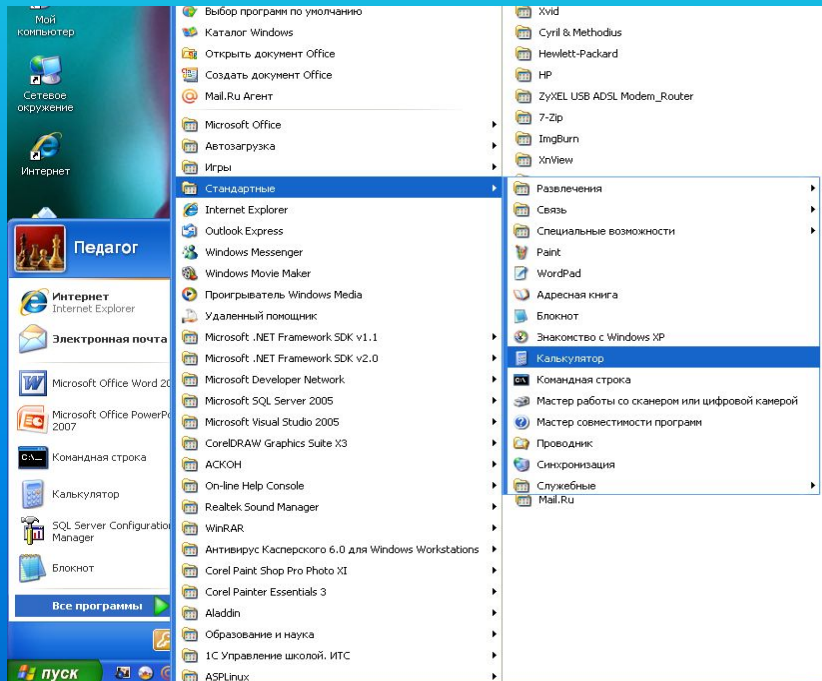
Мой компьютер

Сетевое окружение

Интернет

Педагог

Интернет
Internet Explorer

Электронная почта

Microsoft Office Word 20

Microsoft Office PowerPo 2007

Командная строка

Калькулятор

SQL Server Configuration Manager

Блокнот

Все программы

пуск

Выбор программ по умолчанию
Каталог Windows
Открыть документ Office
Создать документ Office
Mail.Ru Агент
Microsoft Office
Автозагрузка
Игры
Стандартные
Internet Explorer
Outlook Express
Windows Messenger
Windows Movie Maker
Проигрыватель Windows Media
Удаленный помощник
Microsoft .NET Framework SDK v1.1
Microsoft .NET Framework SDK v2.0
Microsoft Developer Network
Microsoft SQL Server 2005
Microsoft Visual Studio 2005
CorelDRAW Graphics Suite X3
АСКОН
On-line Help Console
Realtek Sound Manager
WinRAR
Антивирус Касперского 6.0 для Windows Workstations
Corel Paint Shop Pro Photo XI
Corel Painter Essentials 3
Aladdin
Образование и наука
1С Управление школой. ИТС
ASPLinux

Xvid
Cyril & Methodius
Hewlett-Packard
HP
ZyXEL USB ADSL Modem_Router
7-Zip
ImgBurn
XnView
Развлечения
Связь
Специальные возможности
Paint
WordPad
Адресная книга
Блокнот
Знакомство с Windows XP
Калькулятор
Командная строка
Мастер работы со сканером или цифровой камерой
Мастер совместимости программ
Проводник
Синхронизация
Служебные
Mail.Ru